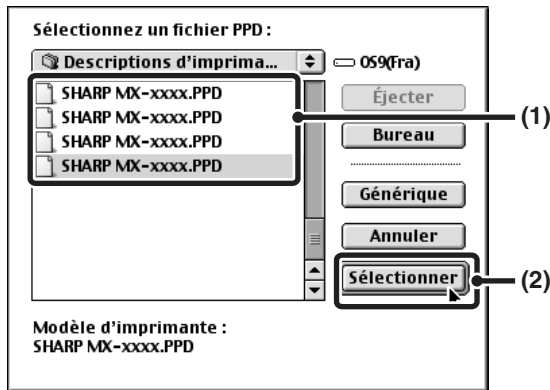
Sélectionnez un fichier PPD :

Descriptions d'imprima...

OS9(Fra)

SHARP MX-xxxx.PPD
SHARP MX-xxxx.PPD
SHARP MX-xxxx.PPD
SHARP MX-xxxx.PPD

Éjecter

Bureau

Générique

Annuler

Sélectionner

(1)

(2)

Modèle d'imprimante :
SHARP MX-xxxx.PPD